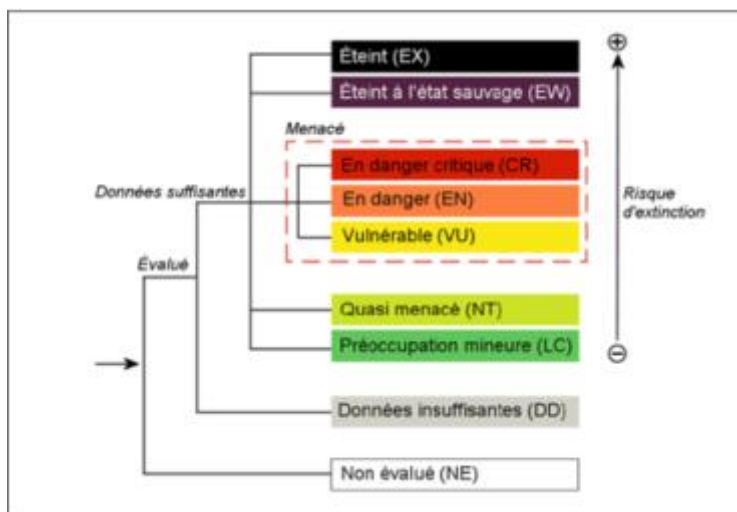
Éteint (EX)
Éteint à l'état sauvage (EW)
Menacé
En danger critique (CR)
En danger (EN)
Vulnérable (VU)
Données suffisantes
Évalué
Quasi menacé (NT)
Préoccupation mineure (LC)
Données insuffisantes (DD)
Non évalué (NE)
⊕
Risque d'extinction
⊖